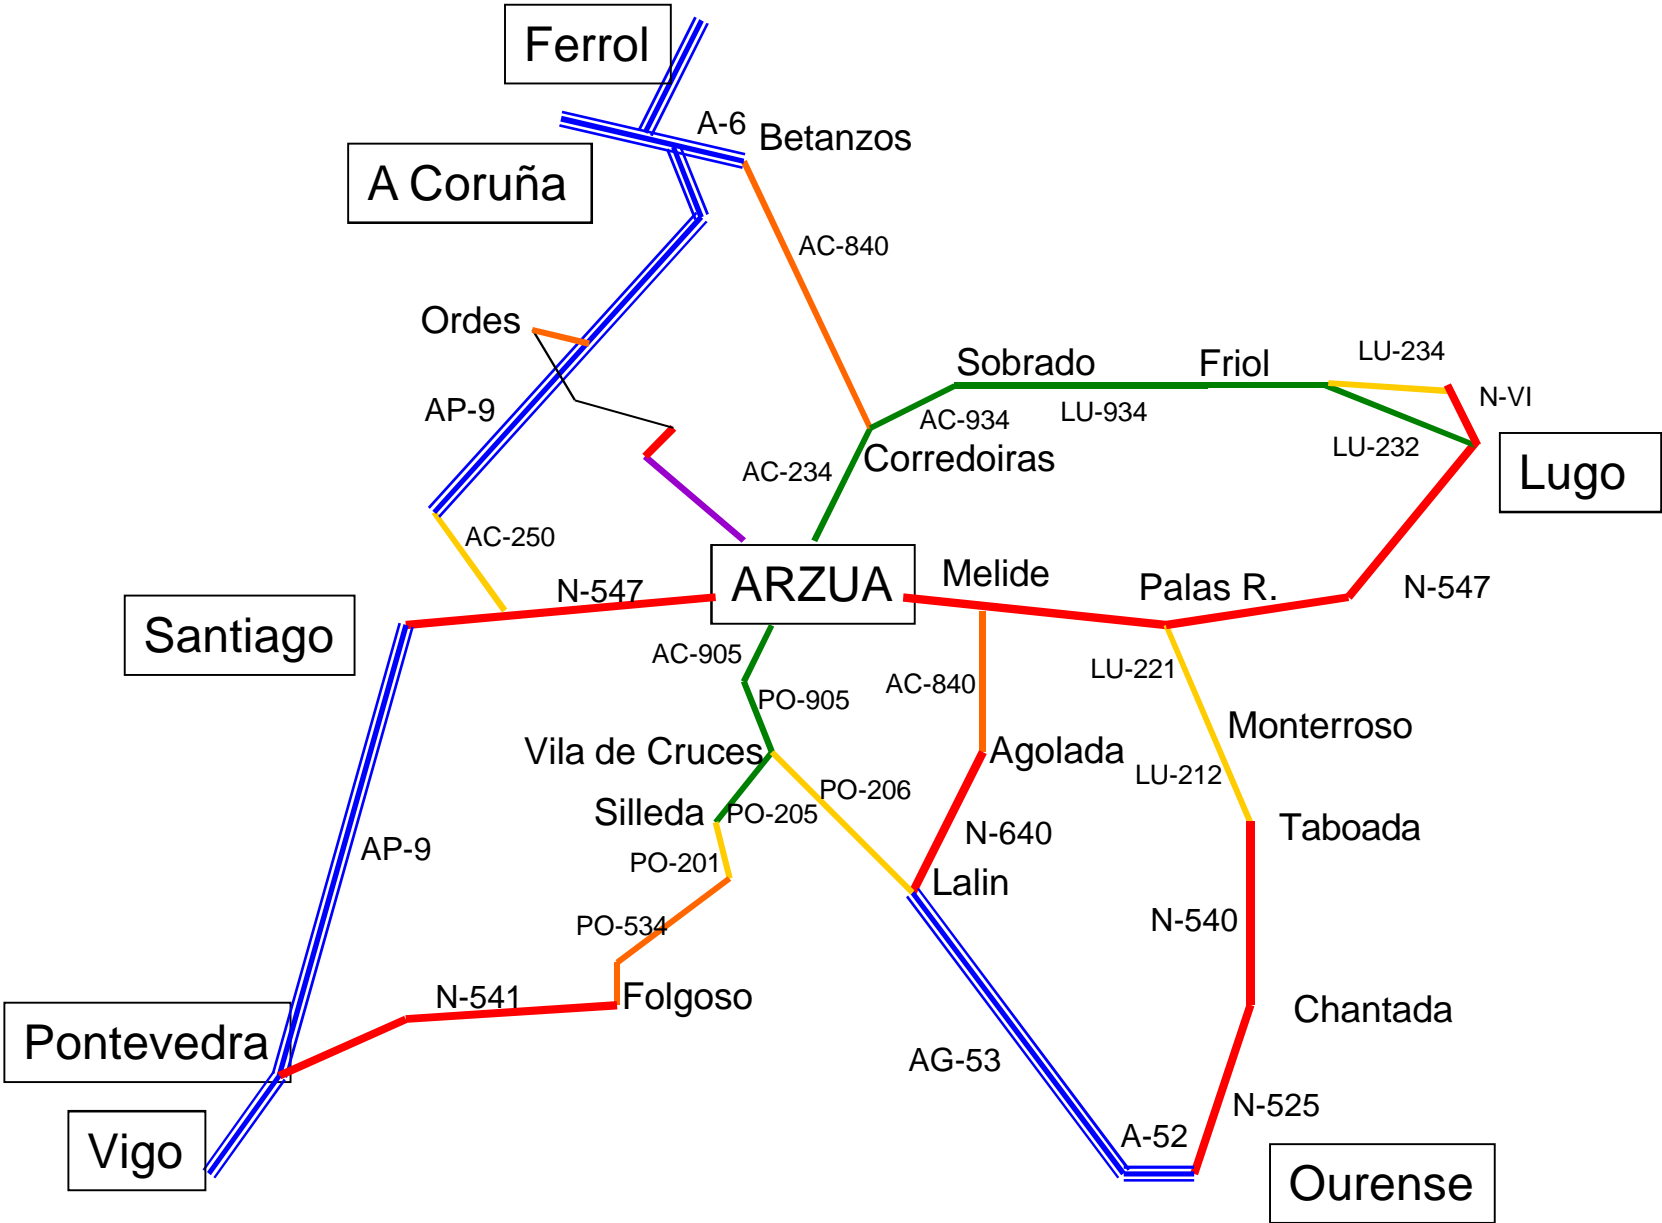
Ferrol

A-6

Betanzos

A Coruña

AC-840

Ordes

Sobrado

Friol

LU-234

N-VI

AP-9

AC-934

LU-934

LU-232

Lugo

AC-234

Corredoiras

AC-250

ARZUA

Melide

Palas R.

N-547

N-547

Santiago

AC-905

LU-221

PO-905

AC-840

Monterroso

Vila de Cruces

Agolada

LU-212

PO-206

Silleda

PO-205

N-640

Taboada

AP-9

PO-201

Lalin

N-540

PO-534

N-541

Folgoso

Chantada

Pontevedra

AG-53

N-525

A-52

Vigo

Ourense